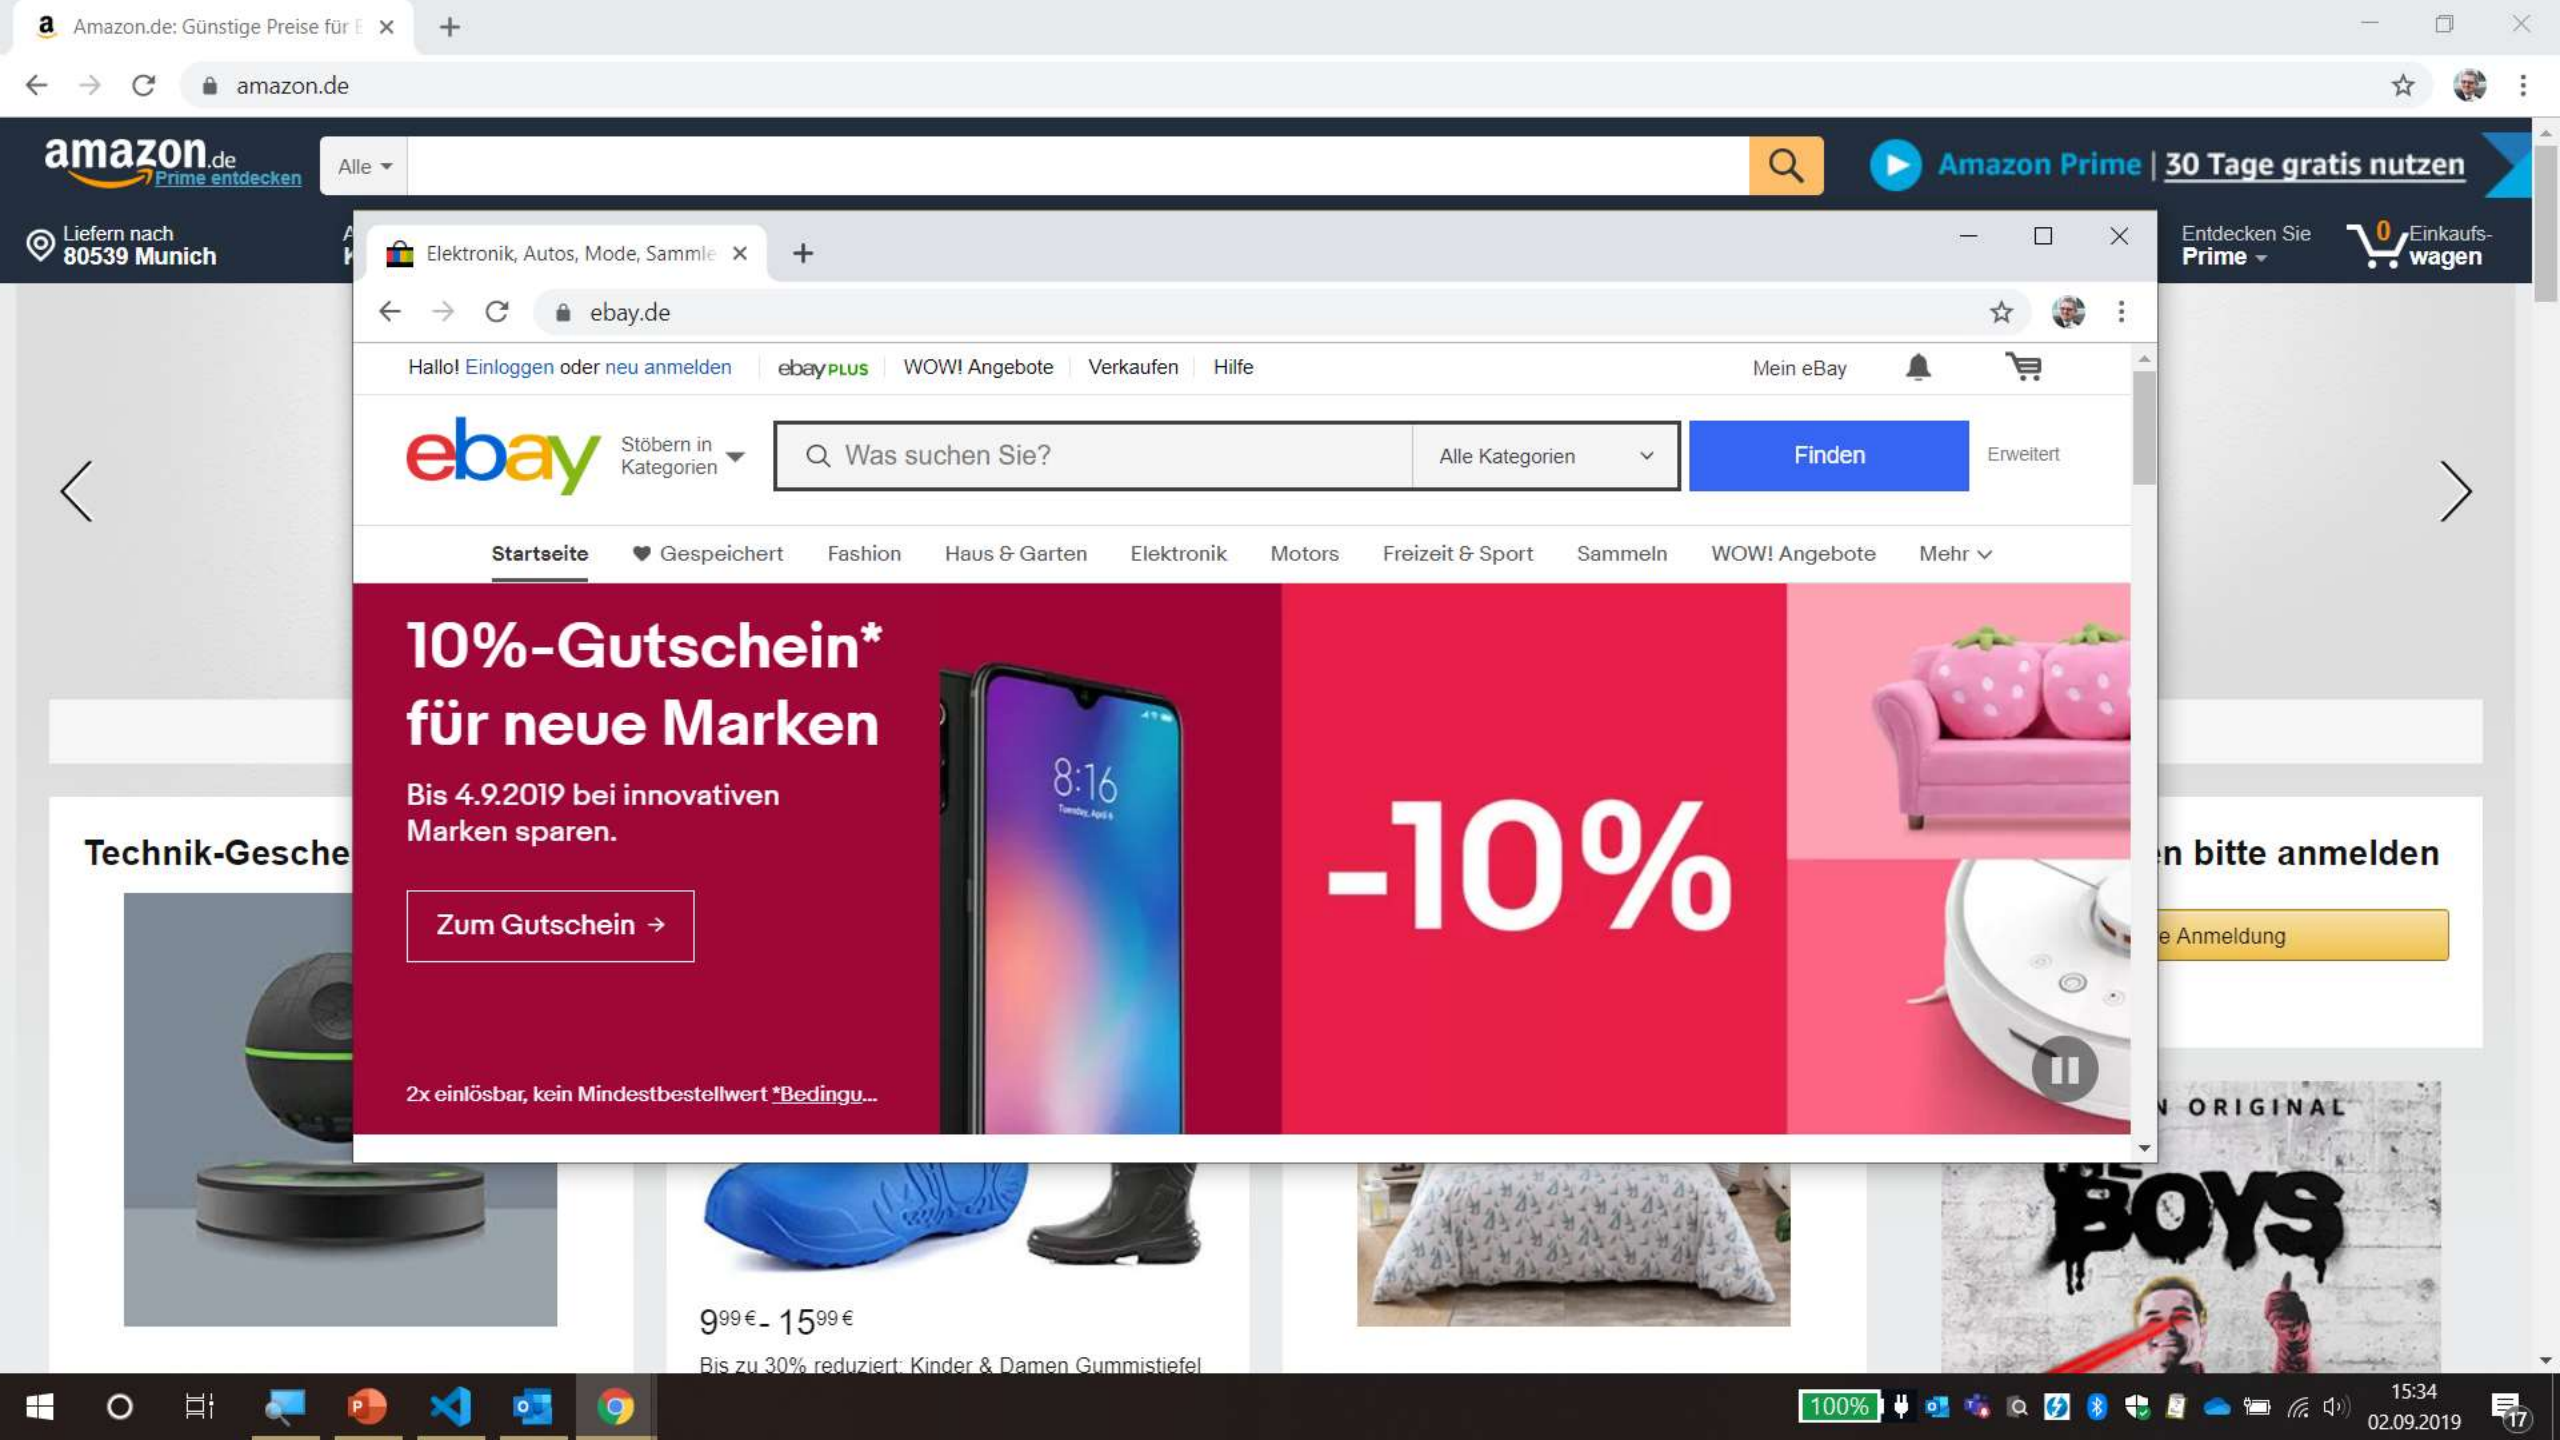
Amazon.de: Günstige Preise für E

amazon.de

amazon.de Prime entdecken

Alle

Amazon Prime | 30 Tage gratis nutzen

Liefern nach 80539 Munich

Entdecken Sie Prime

0 Einkaufs-wagen

Elektronik, Autos, Mode, Sammle

ebay.de

Hallo! Einloggen oder neu anmelden | ebay PLUS | WOW! Angebote | Verkaufen | Hilfe

Mein eBay

ebay

Stöbern in Kategorien

Was suchen Sie?

Alle Kategorien

Finden

Erweitert

Startseite | Gespeichert | Fashion | Haus & Garten | Elektronik | Motors | Freizeit & Sport | Sammeln | WOW! Angebote | Mehr

10%-Gutschein* für neue Marken

Bis 4.9.2019 bei innovativen Marken sparen.

Zum Gutschein →

2x einlösbar, kein Mindestbestellwert *Bedingu...

8:16

-10%

Technik-Gesche

n bitte anmelden

e Anmeldung

N ORIGINAL

BOYS

$9^{99}$€ - $15^{99}$€

Bis zu 30% reduziert: Kinder & Damen Gummistiefel

100%

15:34
02.09.2019

17